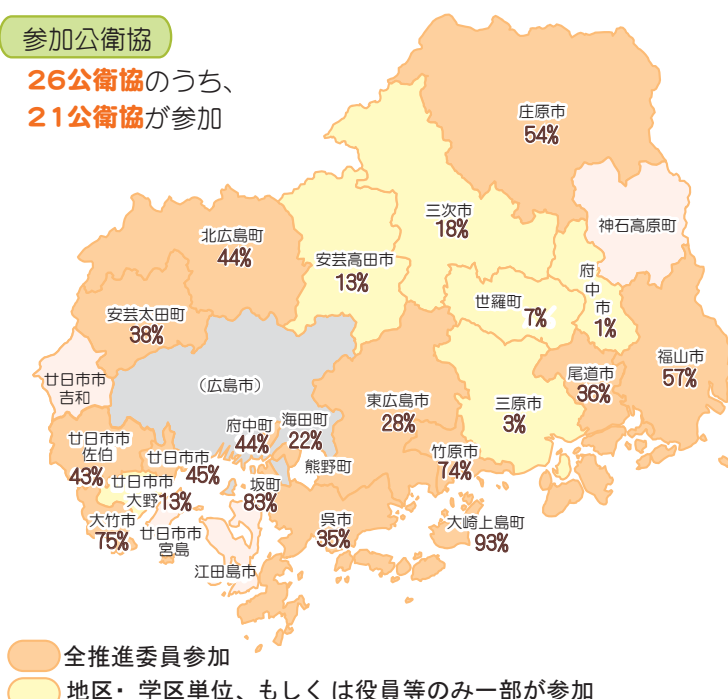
参加公衛協

26公衛協のうち、
21公衛協が参加

庄原市
54%

神石高原町

三次市
18%

北広島町
44%

安芸高田市
13%

府中市
1%

世羅町
7%

安芸太田町
38%

福山市
57%

廿日市市
吉和

(広島市)

尾道市
36%

東広島市
28%

三原市
3%

府中町
44%

海田町
22%

廿日市市
佐伯
43%

廿日市市
45%

竹原市
74%

熊野町

廿日市市
大野13%

坂町
83%

大竹市
75%

廿日市市
宮島

呉市
35%

大崎上島町
93%

江田島市

全推進委員参加

地区・学区単位、もしくは役員等のみ一部が参加